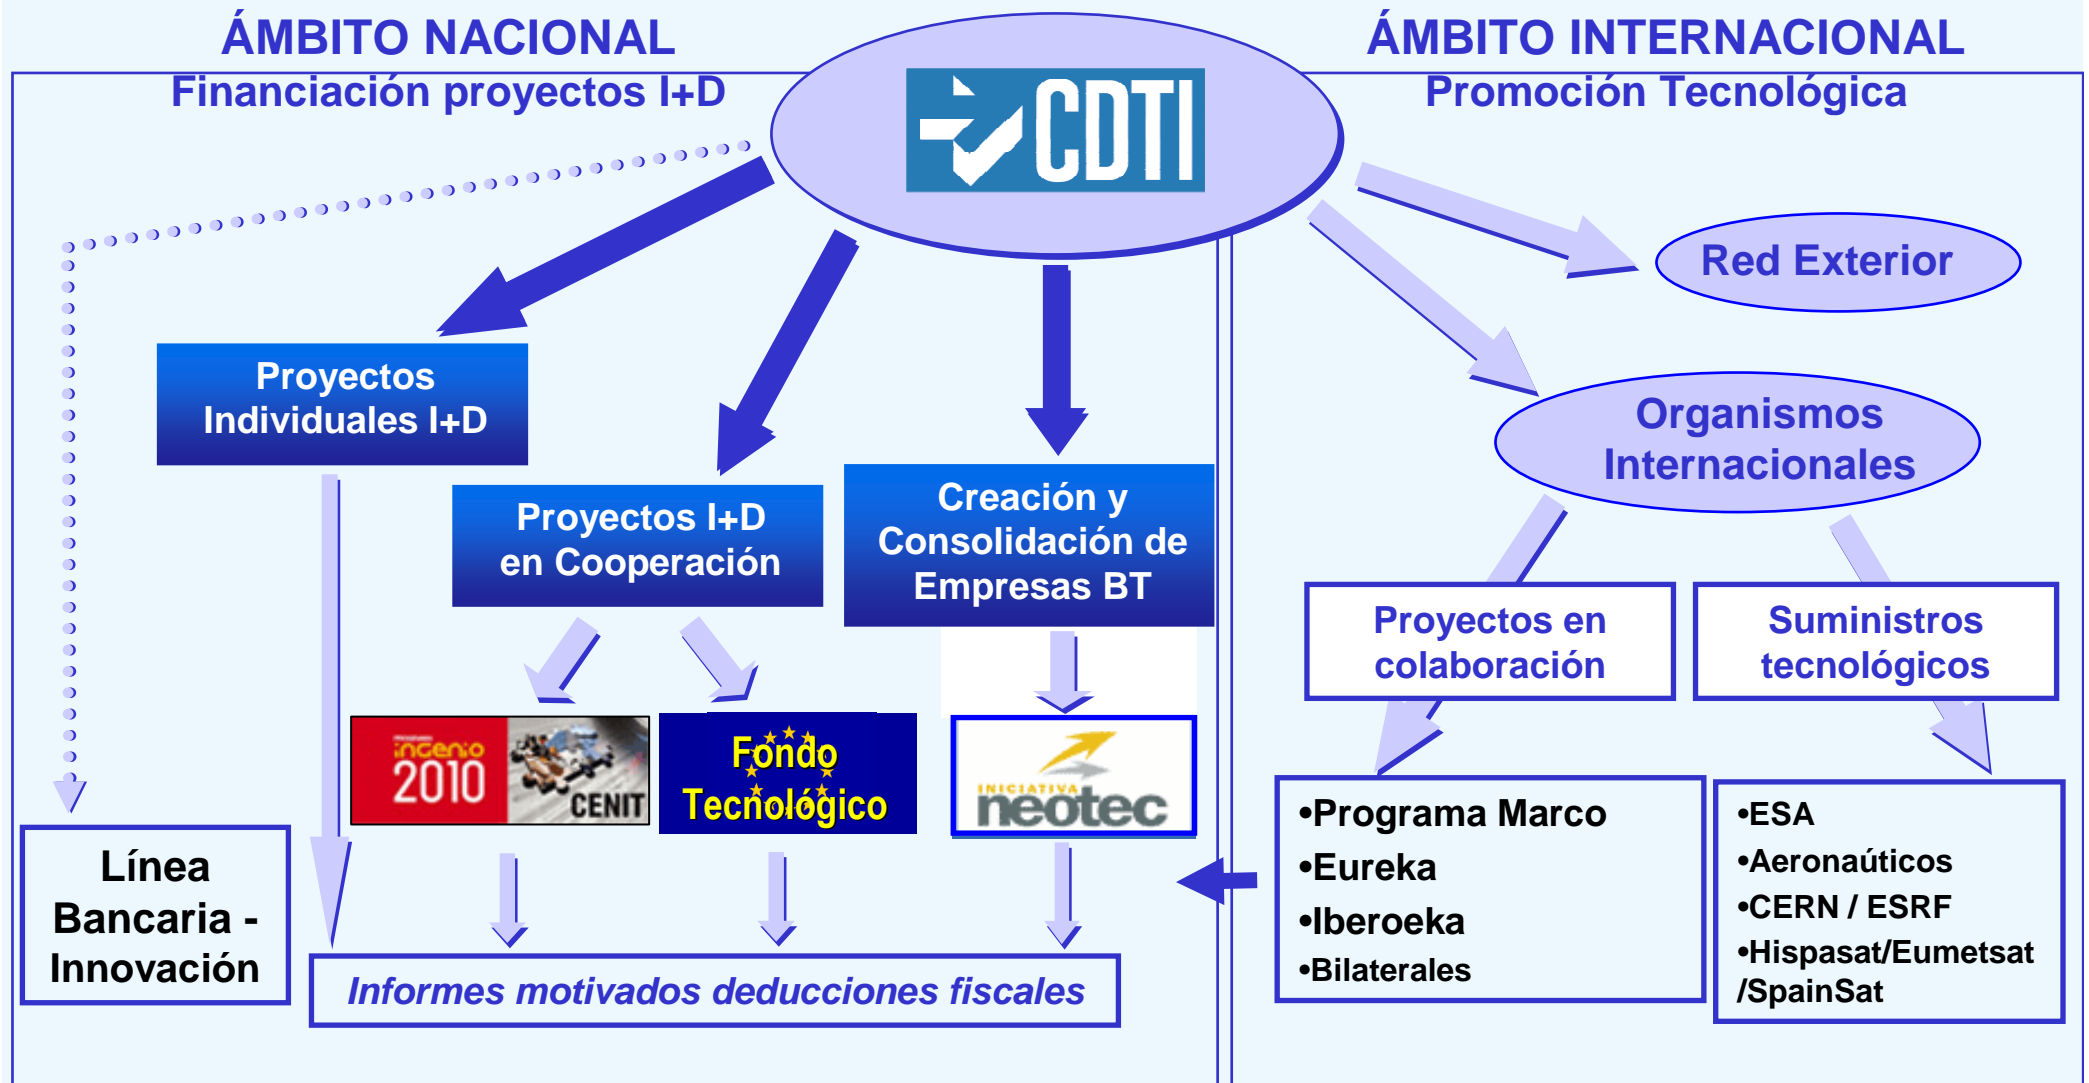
ÁMBITO NACIONAL
Financiación proyectos I+D

CDTI

ÁMBITO INTERNACIONAL
Promoción Tecnológica

Red Exterior

Proyectos Individuales I+D

Proyectos I+D en Cooperación

Creación y Consolidación de Empresas BT

Organismos Internacionales

Proyectos en colaboración

Suministros tecnológicos

ingenio 2010

CENIT

Fondo Tecnológico

INICIATIVA neotec

•Programa Marco
•Eureka
•Iberoeka
•Bilaterales

•ESA
•Aeronaúticos
•CERN / ESRF
•Hispasat/Eumetsat /SpainSat

Línea Bancaria - Innovación

Informes motivados deducciones fiscales